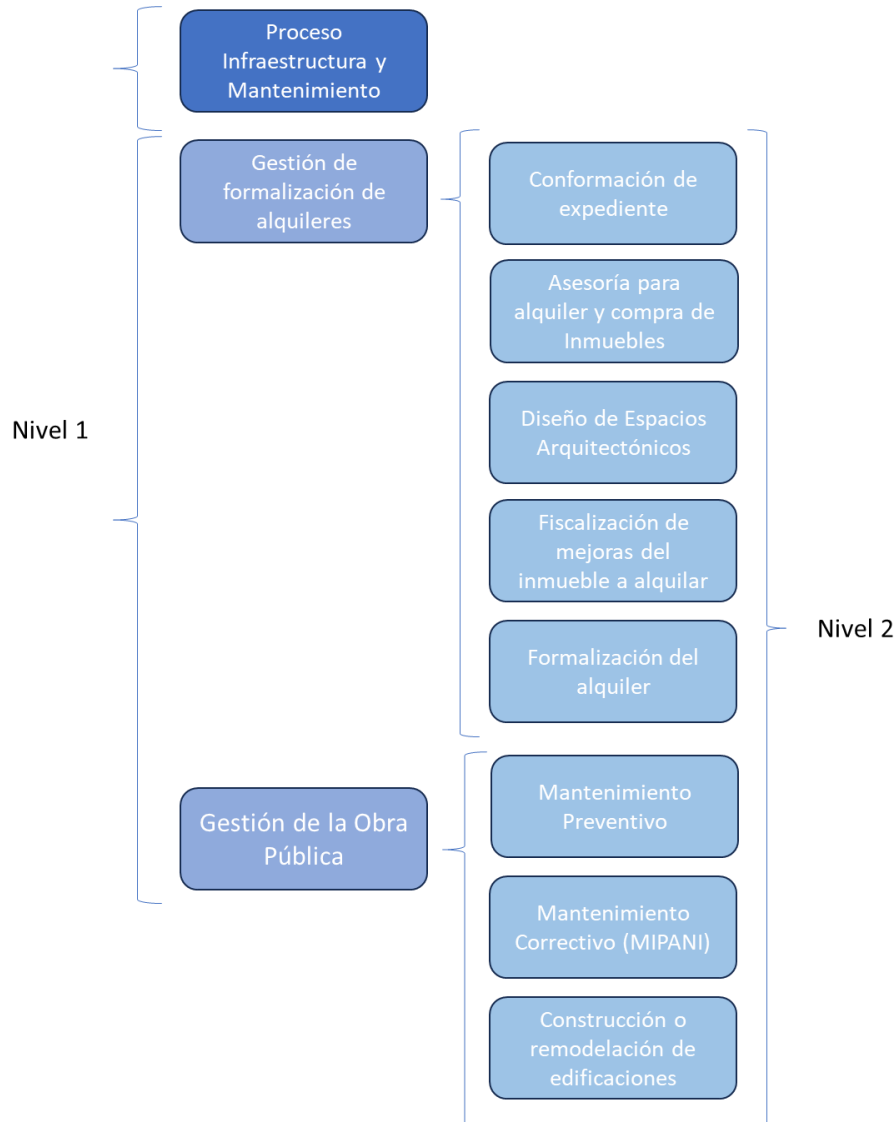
Proceso Infraestructura y Mantenimiento

Nivel 1

Gestión de formalización de alquileres

Conformación de expediente

Asesoría para alquiler y compra de Inmuebles

Diseño de Espacios Arquitectónicos

Fiscalización de mejoras del inmueble a alquilar

Formalización del alquiler

Nivel 2

Gestión de la Obra Pública

Mantenimiento Preventivo

Mantenimiento Correctivo (MIPANI)

Construcción o remodelación de edificaciones